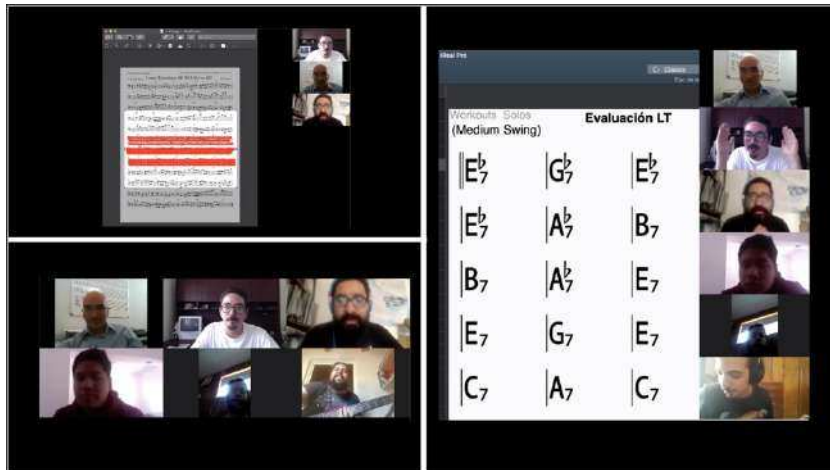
iReal Pro

Classic

Workouts Solos

(Medium Swing)

Evaluación LT

| | | |
|---|---|---|
| $E\flat_7$ | $G\flat_7$ | $E\flat_7$ |
| $E\flat_7$ | $A\flat_7$ | $B_7$ |
| $B_7$ | $A\flat_7$ | $E_7$ |
| $E_7$ | $G_7$ | $E_7$ |
| $C_7$ | $A_7$ | $C_7$ |